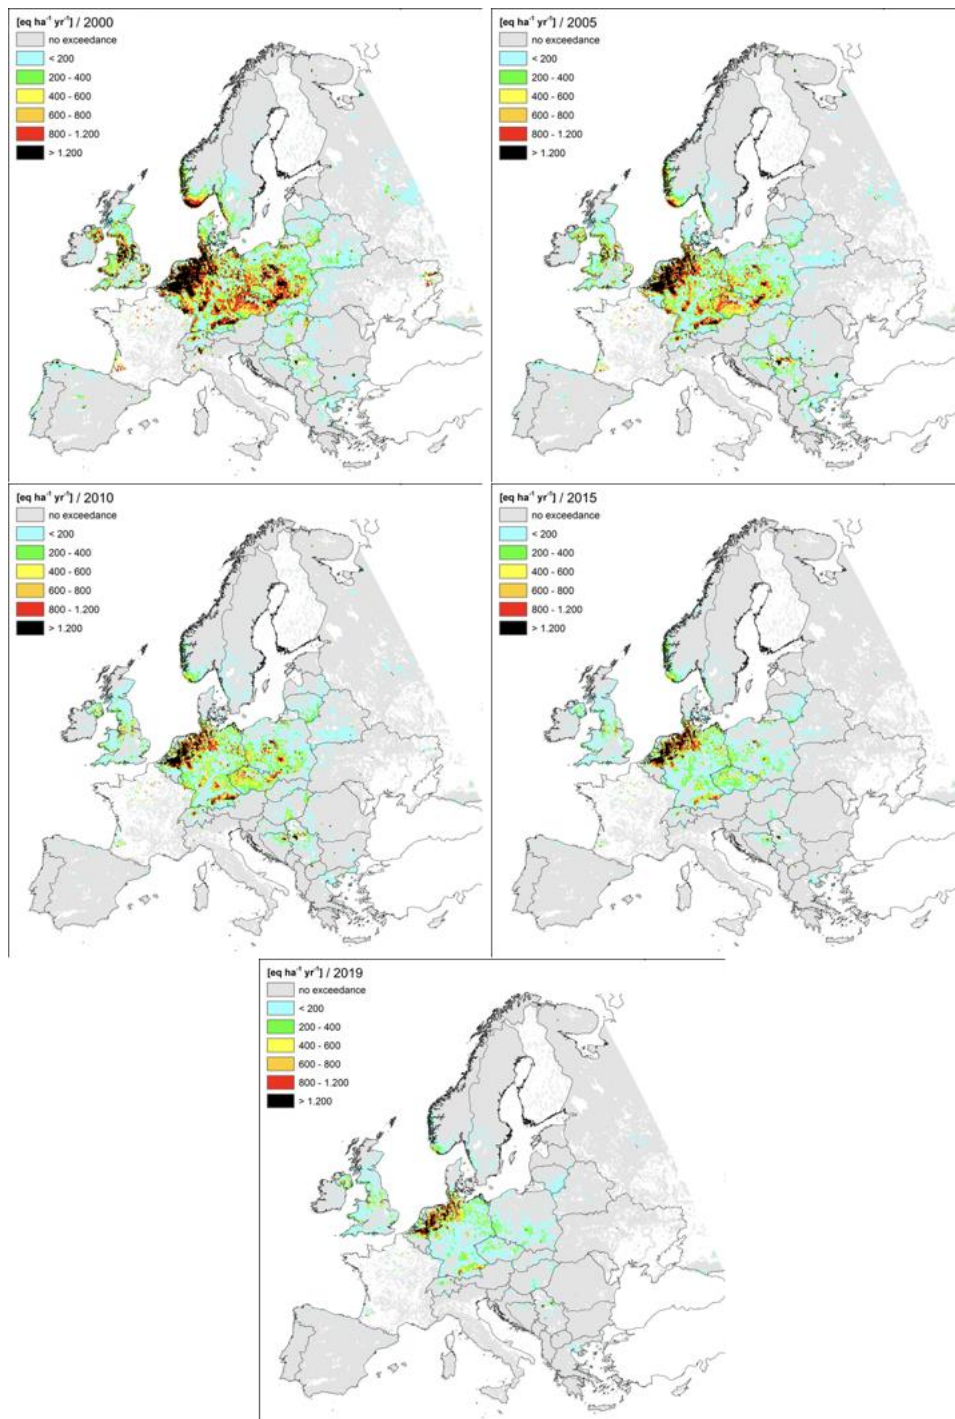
[eq ha$^{-1}$ yr$^{-1}$] / 2000
no exceedance
< 200
200 - 400
400 - 600
600 - 800
800 - 1.200
> 1.200

[eq ha$^{-1}$ yr$^{-1}$] / 2005
no exceedance
< 200
200 - 400
400 - 600
600 - 800
800 - 1.200
> 1.200

[eq ha$^{-1}$ yr$^{-1}$] / 2010
no exceedance
< 200
200 - 400
400 - 600
600 - 800
800 - 1.200
> 1.200

[eq ha$^{-1}$ yr$^{-1}$] / 2015
no exceedance
< 200
200 - 400
400 - 600
600 - 800
800 - 1.200
> 1.200

[eq ha$^{-1}$ yr$^{-1}$] / 2019
no exceedance
< 200
200 - 400
400 - 600
600 - 800
800 - 1.200
> 1.200